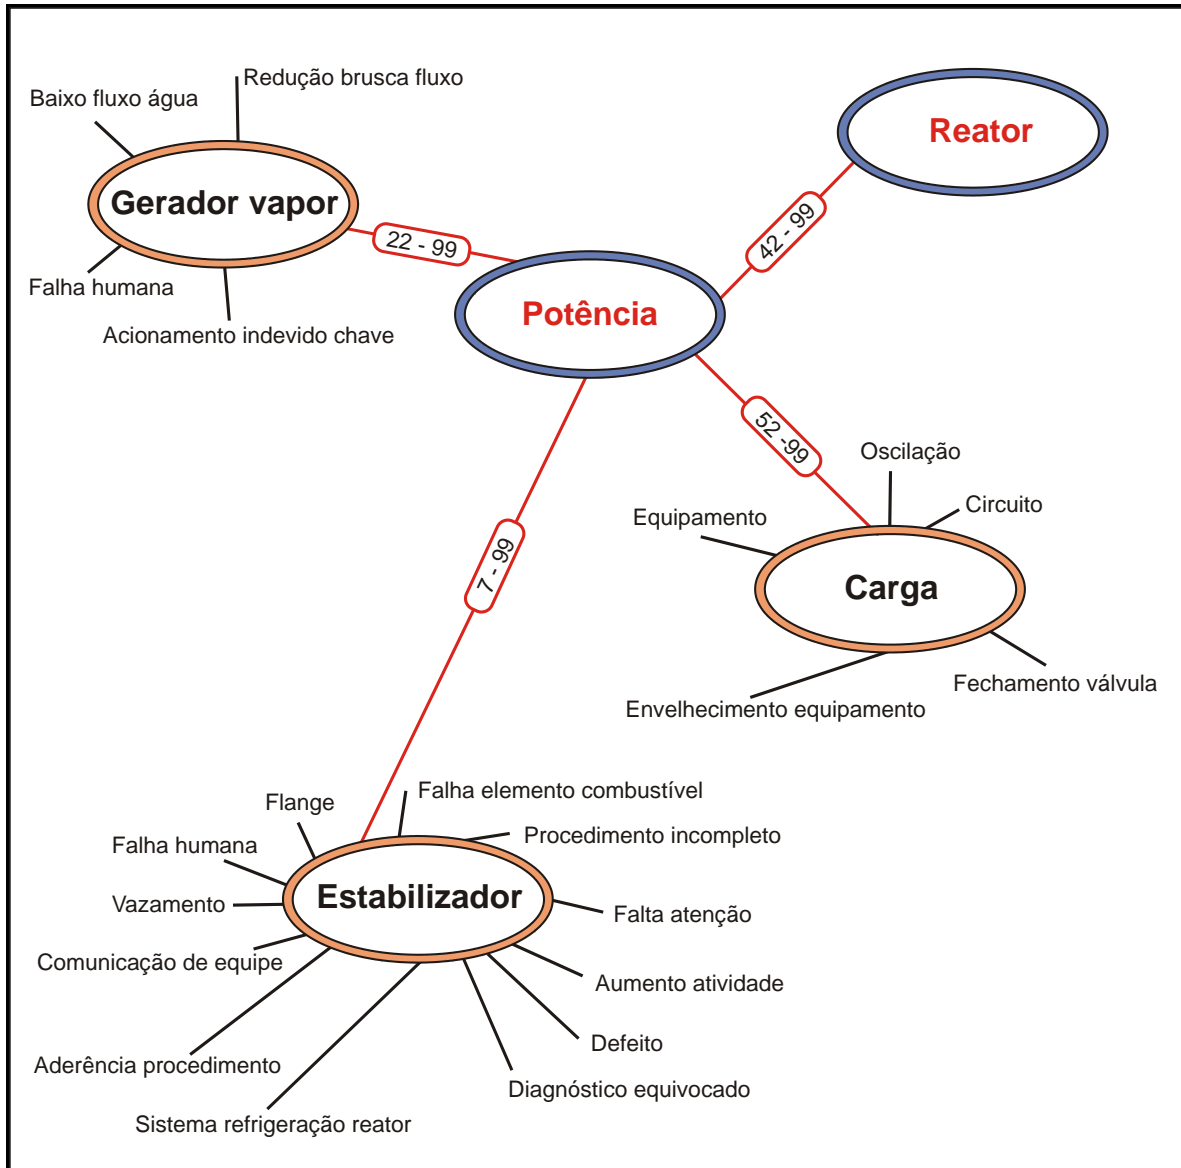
Redução brusca fluxo
Baixo fluxo água
Gerador vapor
Falha humana
Acionamento indevido chave
22 - 99
Reator
42 - 99
Potência
52 -99
Oscilação
Circuito
Equipamento
Carga
Fechamento válvula
Envelhecimento equipamento
7 - 99
Flange
Falha elemento combustível
Procedimento incompleto
Falha humana
Vazamento
Estabilizador
Falta atenção
Comunicação de equipe
Aumento atividade
Defeito
Aderência procedimento
Diagnóstico equivocado
Sistema refrigeração reator